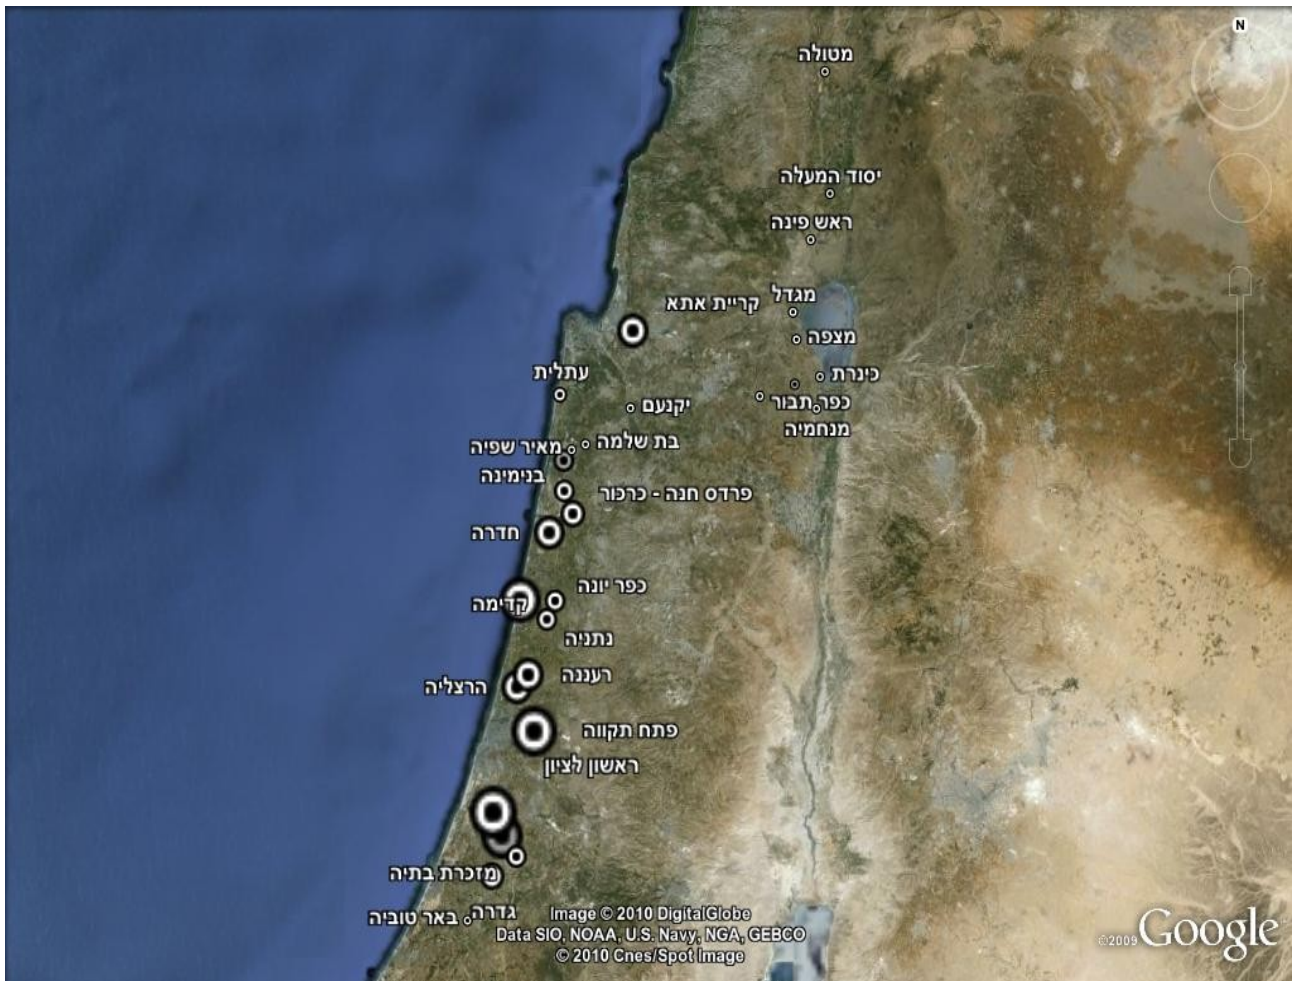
N

מטולה

יסוד המעלה

ראש פינה

מגדל

קריית אתא

מצפה

כינרת

עתלית

יקנעם

כפר תבור

מנחמיה

מאיר שפיה

בת שלמה

בנימינה

פרדס חנה - כרכור

חדרה

כפר יונה

קדימה

נתניה

רעננה

הרצליה

פתח תקווה

ראשון לציון

מזכרת בתיה

גדרה

באר טוביה

Image © 2010 DigitalGlobe
Data SIO, NOAA, U.S. Navy, NGA, GEBCO
© 2010 Cnes/Spot Image

©2009 Google